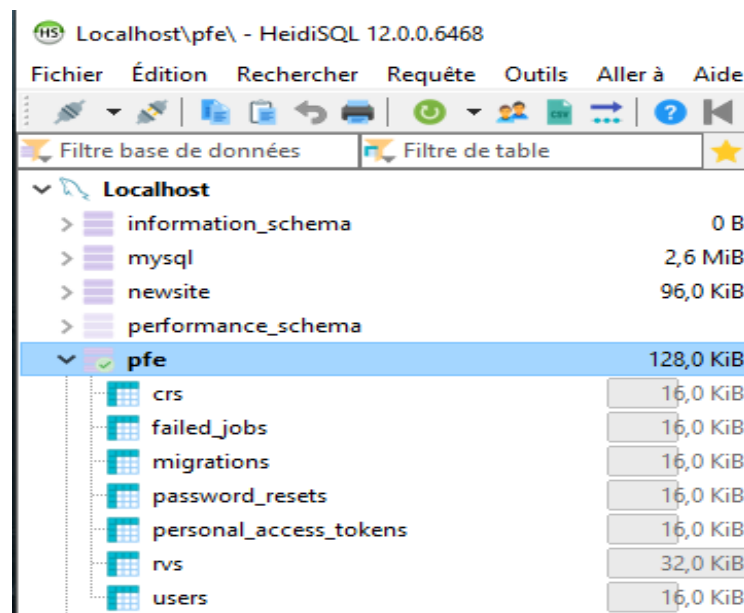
HS Localhost\pfe\ - HeidiSQL 12.0.0.6468

Fichier Édition Rechercher Requête Outils Aller à Aide

Filtre base de données Filtre de table

Localhost
information_schema 0 B
mysql 2,6 MiB
newsite 96,0 KiB
performance_schema
pfe 128,0 KiB
crs 16,0 KiB
failed_jobs 16,0 KiB
migrations 16,0 KiB
password_resets 16,0 KiB
personal_access_tokens 16,0 KiB
rvs 32,0 KiB
users 16,0 KiB